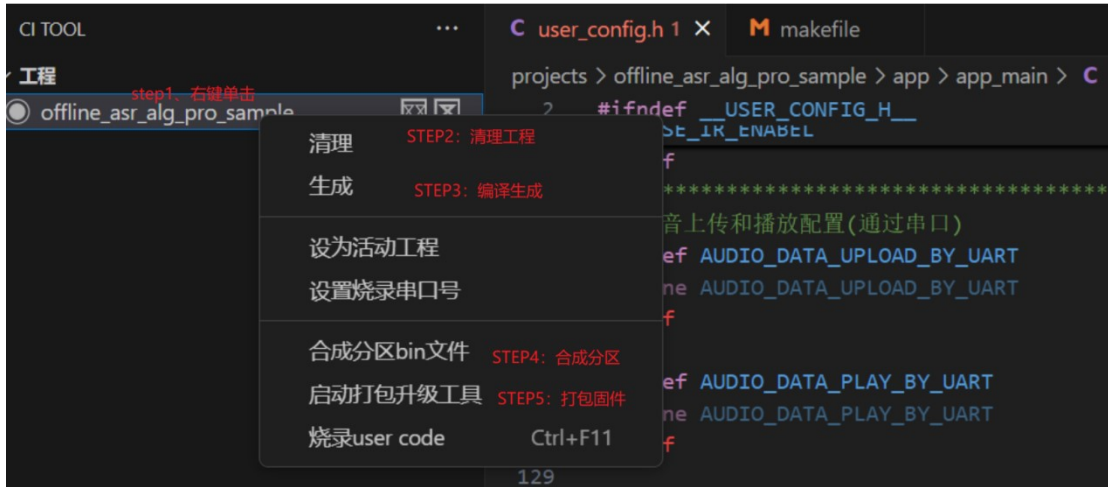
CI TOOL ···

工程

step1、右键单击

offline_asr_alg_pro_sample

清理 STEP2：清理工程

生成 STEP3：编译生成

设为活动工程

设置烧录串口号

合成分区bin文件 STEP4：合成分区

启动打包升级工具 STEP5：打包固件

烧录user code Ctrl+F11

C user_config.h 1 × M makefile

projects > offline_asr_alg_pro_sample > app > app_main > C

2 #ifndef __USER_CONFIG_H__

SE_IR_ENABEL

f

***********************************

音上传和播放配置(通过串口)

ef AUDIO_DATA_UPLOAD_BY_UART

ne AUDIO_DATA_UPLOAD_BY_UART

f

ef AUDIO_DATA_PLAY_BY_UART

ne AUDIO_DATA_PLAY_BY_UART

f

129